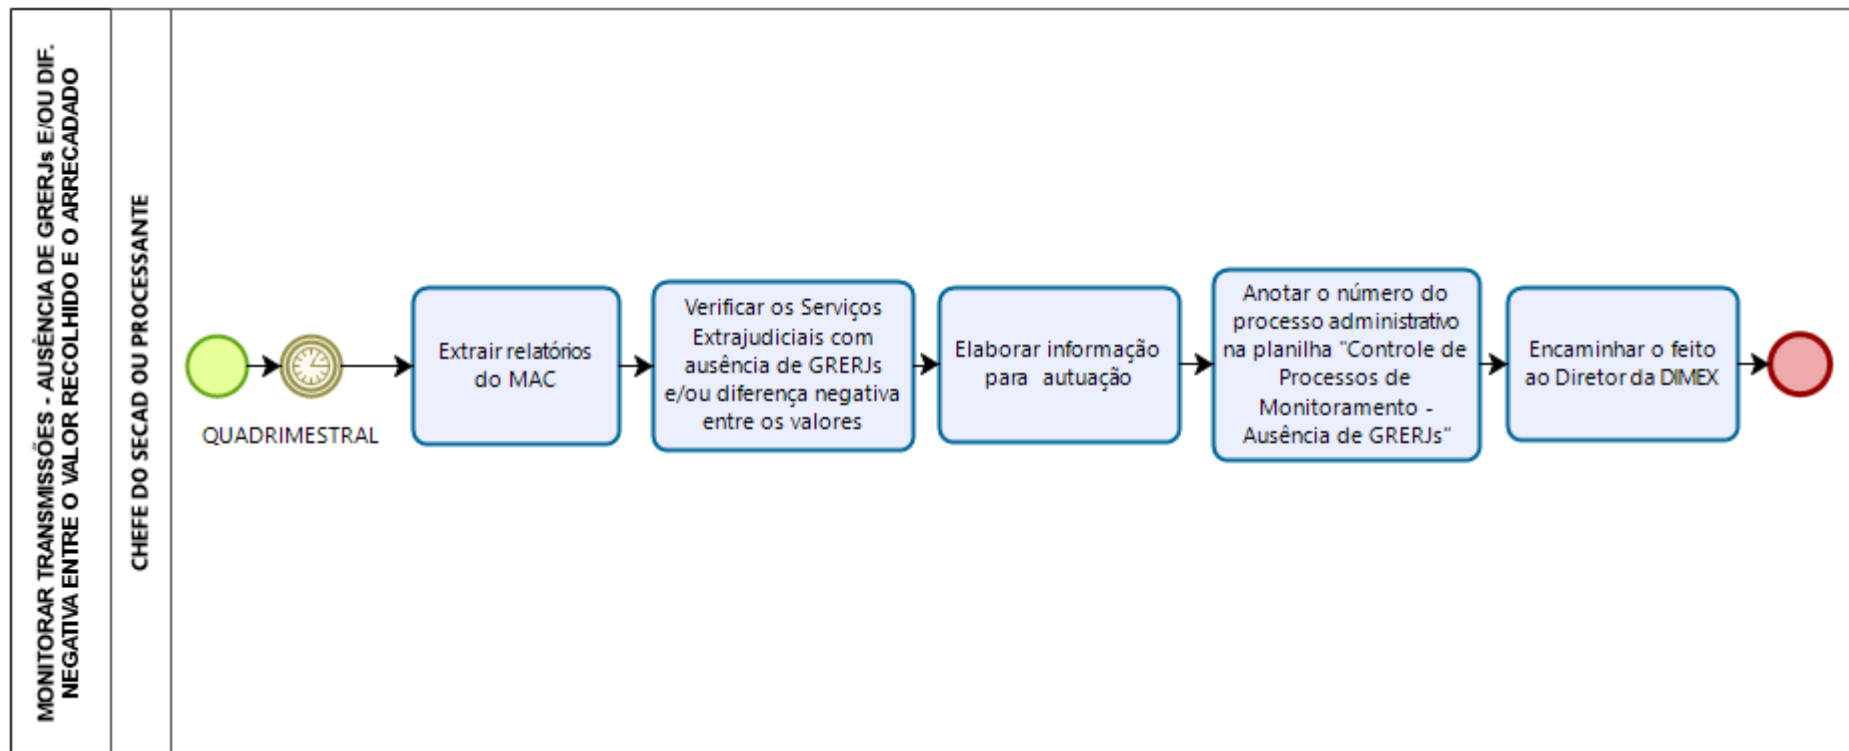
MONITORAR TRANSMISSÕES - AUSÊNCIA DE GRERJs E/OU DIF. NEGATIVA ENTRE O VALOR RECOLHIDO E O ARRECADADO

CHEFE DO SECAD OU PROCESSANTE

QUADRIMESTRAL

Extrair relatórios do MAC

Verificar os Serviços Extrajudiciais com ausência de GRERJs e/ou diferença negativa entre os valores

Elaborar informação para autuação

Anotar o número do processo administrativo na planilha "Controle de Processos de Monitoramento - Ausência de GRERJs"

Encaminhar o feito ao Diretor da DIMEX